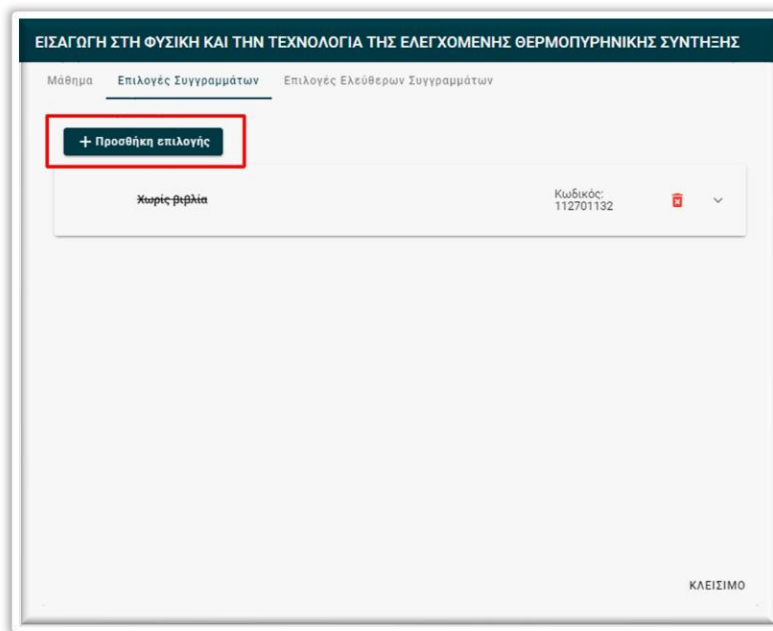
ΕΙΣΑΓΩΓΗ ΣΤΗ ΦΥΣΙΚΗ ΚΑΙ ΤΗΝ ΤΕΧΝΟΛΟΓΙΑ ΤΗΣ ΕΛΕΓΧΟΜΕΝΗΣ ΘΕΡΜΟΠΥΡΗΝΙΚΗΣ ΣΥΝΤΗΞΗΣ

Μάθημα Επιλογές Συγγραμμάτων Επιλογές Ελεύθερων Συγγραμμάτων

+ Προσθήκη επιλογής

Χωρίς βιβλία

Κωδικός: 112701132

ΚΛΕΙΣΙΜΟ